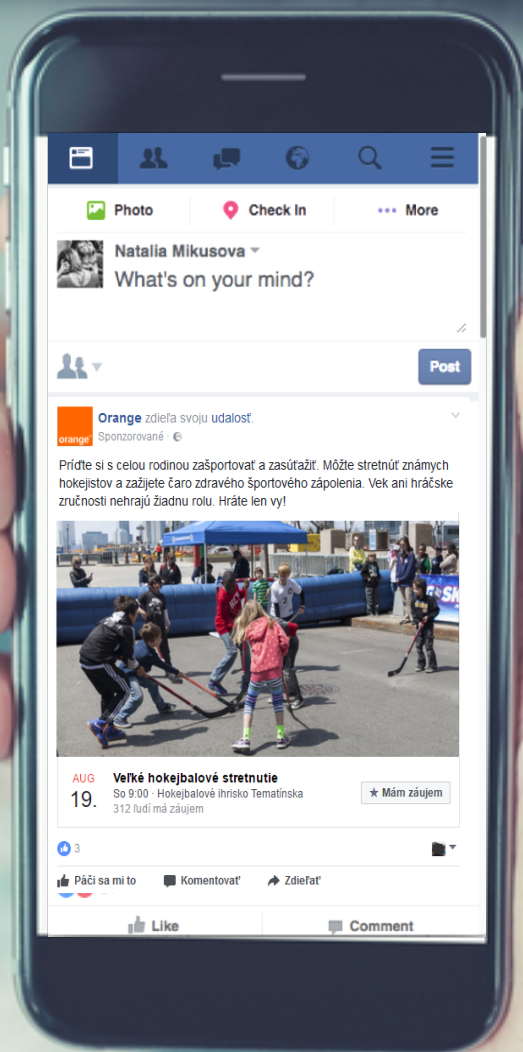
Photo Check In More

Natalia Mikusova

What's on your mind?

Post

Orange zdieľa svoju udalosť.
Sponzorované

orange

Príďte si s celou rodinou zašportovať a zasúťažiť. Môžte stretnúť známych hokejistov a zažijete čaro zdravého športového zápolenia. Vek ani hráčske zručnosti nehrajú žiadnu rolu. Hráte len vy!

AUG
19.
Veľké hokejbalové stretnutie
So 9:00 · Hokejbalové ihrisko Tematínska
312 ľudí má záujem
★ Mám záujem

3

Páči sa mi to Komentovať Zdieľať

Like Comment